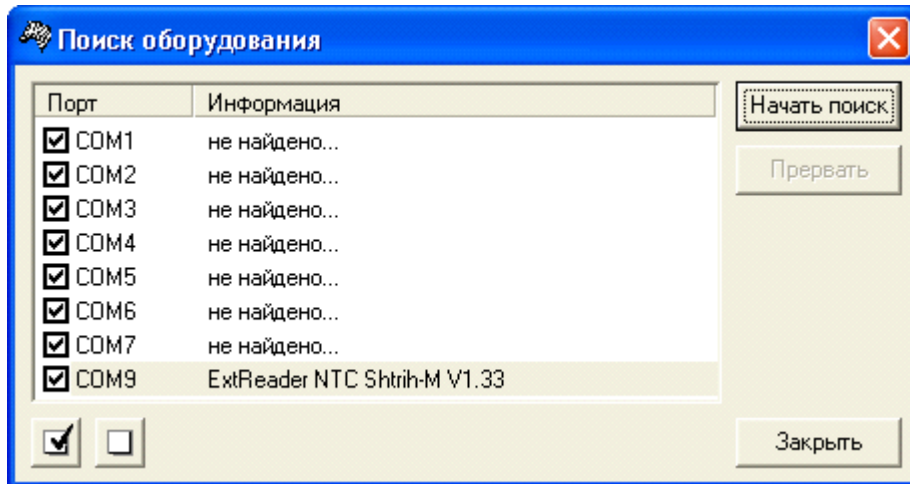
Поиск оборудования

| Порт | Информация |
|---|---|
| COM1 | не найдено... |
| COM2 | не найдено... |
| COM3 | не найдено... |
| COM4 | не найдено... |
| COM5 | не найдено... |
| COM6 | не найдено... |
| COM7 | не найдено... |
| COM9 | ExtReader NTC Shtrih-M V1.33 |

Начать поиск

Прервать

Закрыть